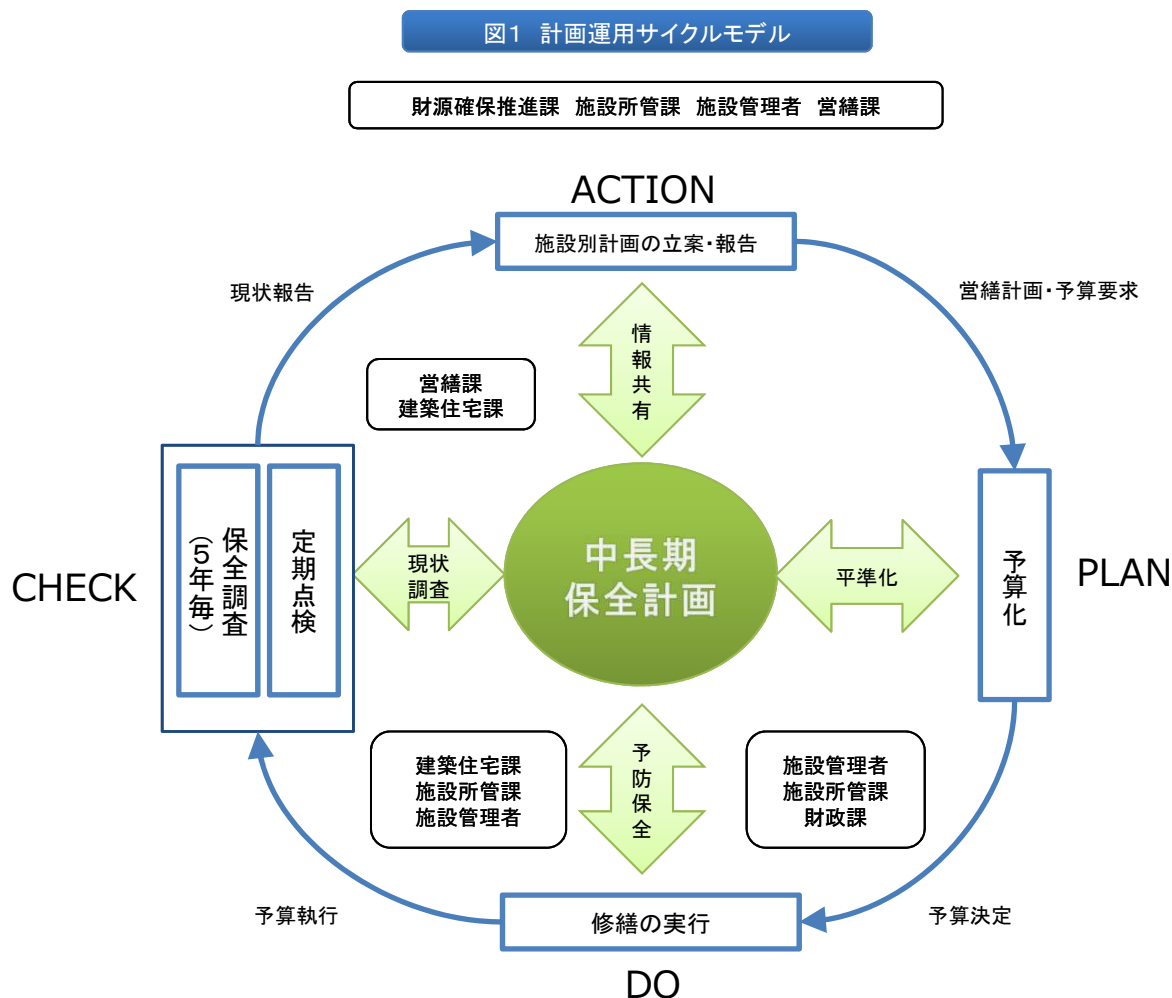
図1 計画運用サイクルモデル

財源確保推進課 施設所管課 施設管理者 営繕課

ACTION

施設別計画の立案・報告

現状報告

営繕計画・予算要求

営繕課
建築住宅課

情報共有

CHECK

保全調査（5年毎）

定期点検

現状調査

中長期保全計画

平準化

予算化

PLAN

建築住宅課
施設所管課
施設管理者

予防保全

施設管理者
施設所管課
財政課

予算執行

修繕の実行

予算決定

DO